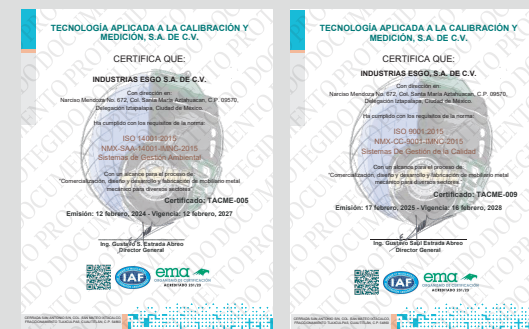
TECNOLOGÍA APLICADA A LA CALIBRACIÓN Y MEDICIÓN, S.A. DE C.V.

CERTIFICA QUE:

INDUSTRIAS ESGO S.A. DE C.V.

Con dirección en:
Narciso Mendoza No. 672, Col. Santa María Aztahuacan, C.P. 09570, Delegación Iztapalapa, Ciudad de México

Ha cumplido con los requisitos de la norma:

ISO 14001:2015
NMX-SAA-14001-IMNC-2015
Sistemas de Gestión Ambiental

Con un alcance para el proceso de:
"Comercialización, diseño y desarrollo y fabricación de mobiliario metal mecánico para diversos sectores"

Certificado: TACME-005

Emisión: 12 febrero, 2024 - Vigencia: 12 febrero, 2027

Ing. Gustavo S. Estrada Abreo
Director General

IAF

ema
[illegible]

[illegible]

TECNOLOGÍA APLICADA A LA CALIBRACIÓN Y MEDICIÓN, S.A. DE C.V.

CERTIFICA QUE:

INDUSTRIAS ESGO S.A. DE C.V.

Con dirección en:
Narciso Mendoza No. 672, Col. Santa María Aztahuacan, C.P. 09570, Delegación Iztapalapa, Ciudad de México

Ha cumplido con los requisitos de la norma:

ISO 9001:2015
NMX-CC-9001-IMNC-2015
Sistemas De Gestión de la Calidad

Con un alcance para el proceso de:
"Comercialización, diseño y desarrollo y fabricación de mobiliario metal mecánico para diversos sectores"

Certificado: TACME-009

Emisión: 17 febrero, 2025 - Vigencia: 16 febrero, 2028

Ing. Gustavo Saúl Estrada Abreo
Director General

IAF

ema
ORGANISMO DE CERTIFICACIÓN
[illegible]

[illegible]